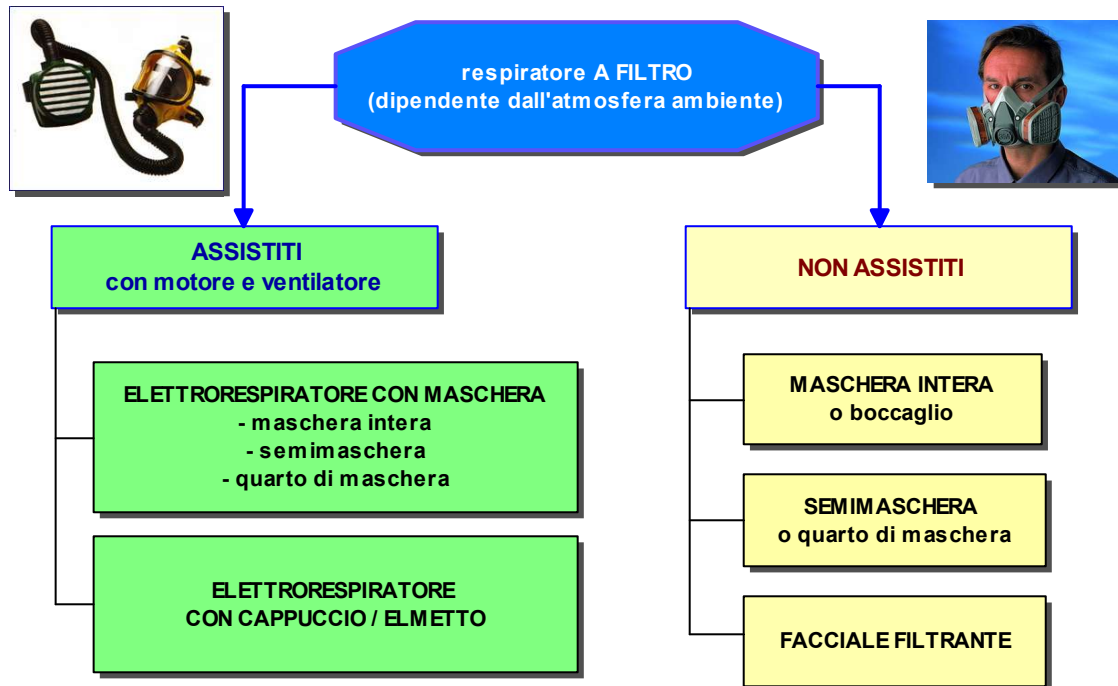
respiratore A FILTRO
(dipendente dall'atmosfera ambiente)

ASSISTITI
con motore e ventilatore

ELETTRORESPIRATORE CON MASCHERA
- maschera intera
- semimaschera
- quarto di maschera

ELETTRORESPIRATORE
CON CAPPUCCIO / ELMETTO

NON ASSISTITI

MASCHERA INTERA
o boccaglio

SEMIMASCHERA
o quarto di maschera

FACCIALE FILTRANTE